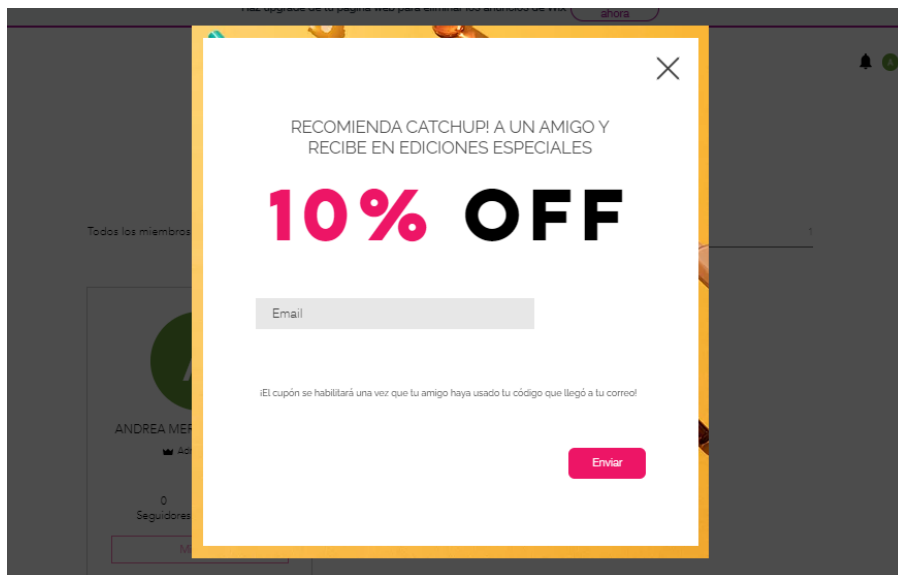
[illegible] ahora

A

Todos los miembros

ANDREA ME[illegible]

Ad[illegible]

0
Seguidores

RECOMIENDA CATCHUP! A UN AMIGO Y RECIBE EN EDICIONES ESPECIALES

10% OFF

Email

¡El cupón se habilitará una vez que tu amigo haya usado tu código que llegó a tu correo!

Enviar